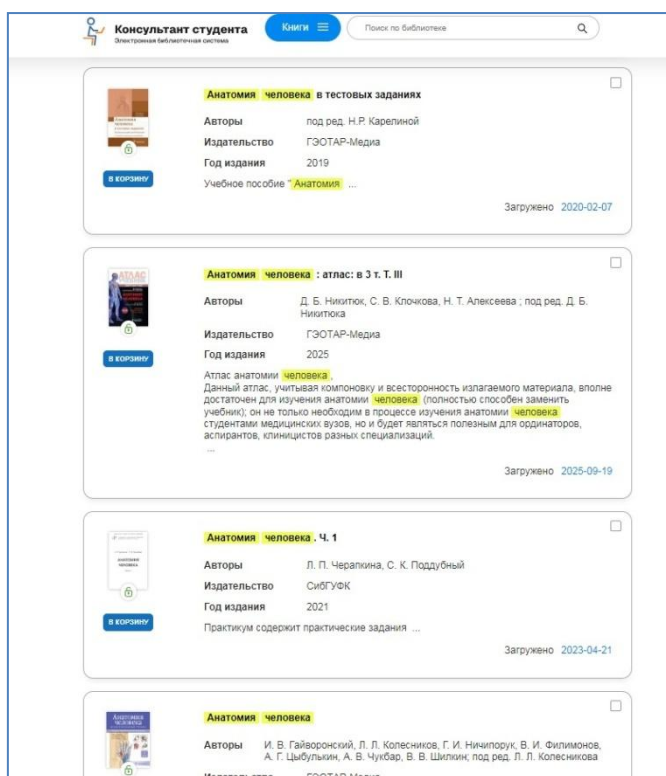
Консультант студента
Электронная библиотечная система

Книги ☰

Поиск по библиотеке

Анатомия человека в тестовых заданиях

| Авторы | под ред. Н.Р. Карелиной |
|---|---|
| Издательство | ГЭОТАР-Медиа |
| Год издания | 2019 |

Учебное пособие " Анатомия ...

В КОРЗИНУ

Загружено 2020-02-07

Анатомия человека : атлас: в 3 т. Т. III

| Авторы | Д. Б. Никитюк, С. В. Клочкова, Н. Т. Алексеева ; под ред. Д. Б. Никитюка |
|---|---|
| Издательство | ГЭОТАР-Медиа |
| Год издания | 2025 |

Атлас анатомии человека .
Данный атлас, учитывая компоновку и всесторонность излагаемого материала, вполне достаточен для изучения анатомии человека (полностью способен заменить учебник); он не только необходим в процессе изучения анатомии человека студентами медицинских вузов, но и будет являться полезным для ординаторов, аспирантов, клиницистов разных специализаций.
...

В КОРЗИНУ

Загружено 2025-09-19

Анатомия человека . Ч. 1

| Авторы | Л. П. Черапкина, С. К. Поддубный |
|---|---|
| Издательство | СибГУФК |
| Год издания | 2021 |

Практикум содержит практические задания ...

В КОРЗИНУ

Загружено 2023-04-21

Анатомия человека

| Авторы | И. В. Гайворонский, Л. Л. Колесников, Г. И. Ничипорук, В. И. Филимонов, А. Г. Цыбулькин, А. В. Чукбар, В. В. Шилкин; под ред. Л. Л. Колесникова |
|---|---|
| Издательство | ГЭОТАР-Медиа |